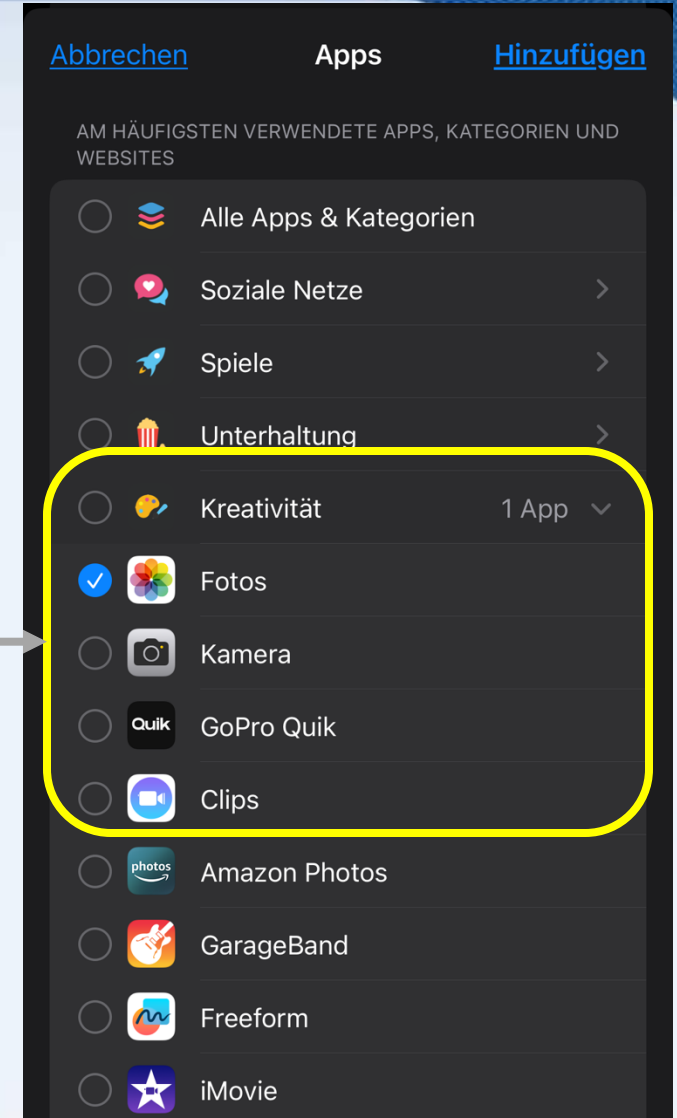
Abbrechen Apps Hinzufügen

AM HÄUFIGSTEN VERWENDETE APPS, KATEGORIEN UND WEBSITES

Alle Apps & Kategorien

Soziale Netze

Spiele

Unterhaltung

Kreativität 1 App

Fotos

Kamera

Quik GoPro Quik

Clips

photos Amazon Photos

GarageBand

Freeform

iMovie